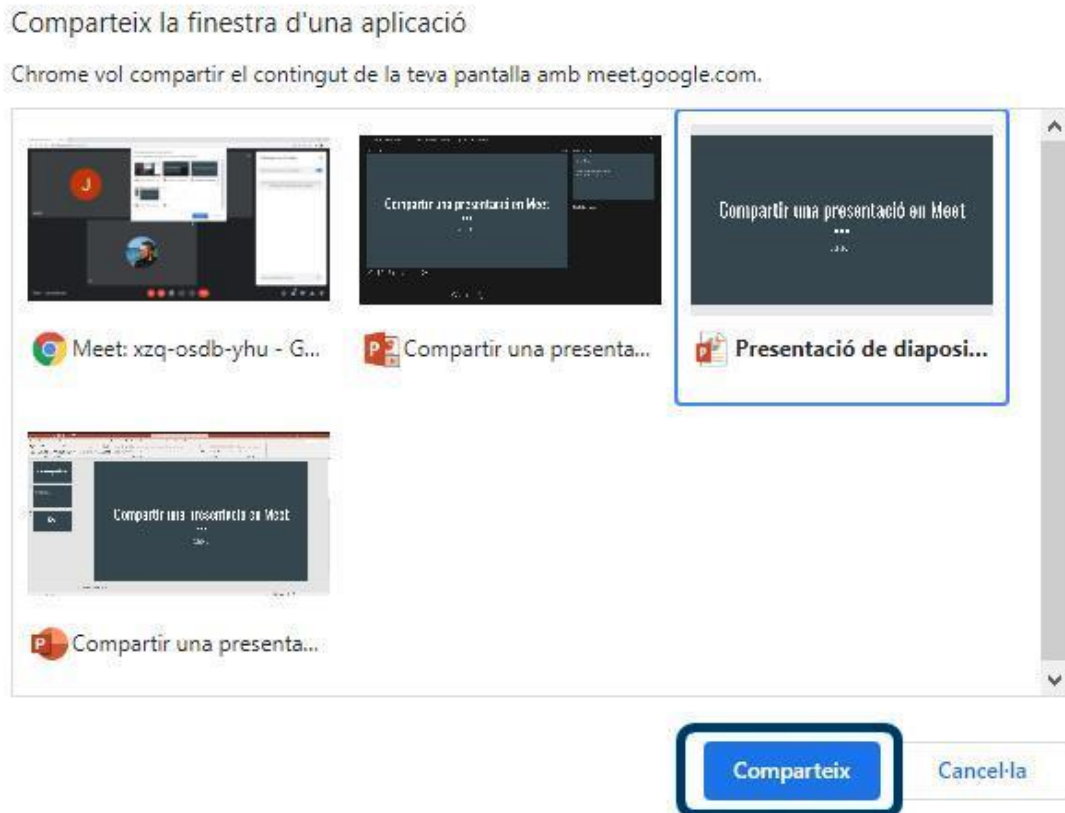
Comparteix la finestra d'una aplicació

Chrome vol compartir el contingut de la teva pantalla amb meet.google.com.

J

Compartir una presentació en Meet

Compartir una presentació en Meet

Meet: xzq-osdb-yhu - G...

Compartir una presenta...

Presentació de diaposi...

Compartir una presentació en Meet

Compartir una presenta...

Comparteix

Cancel·la